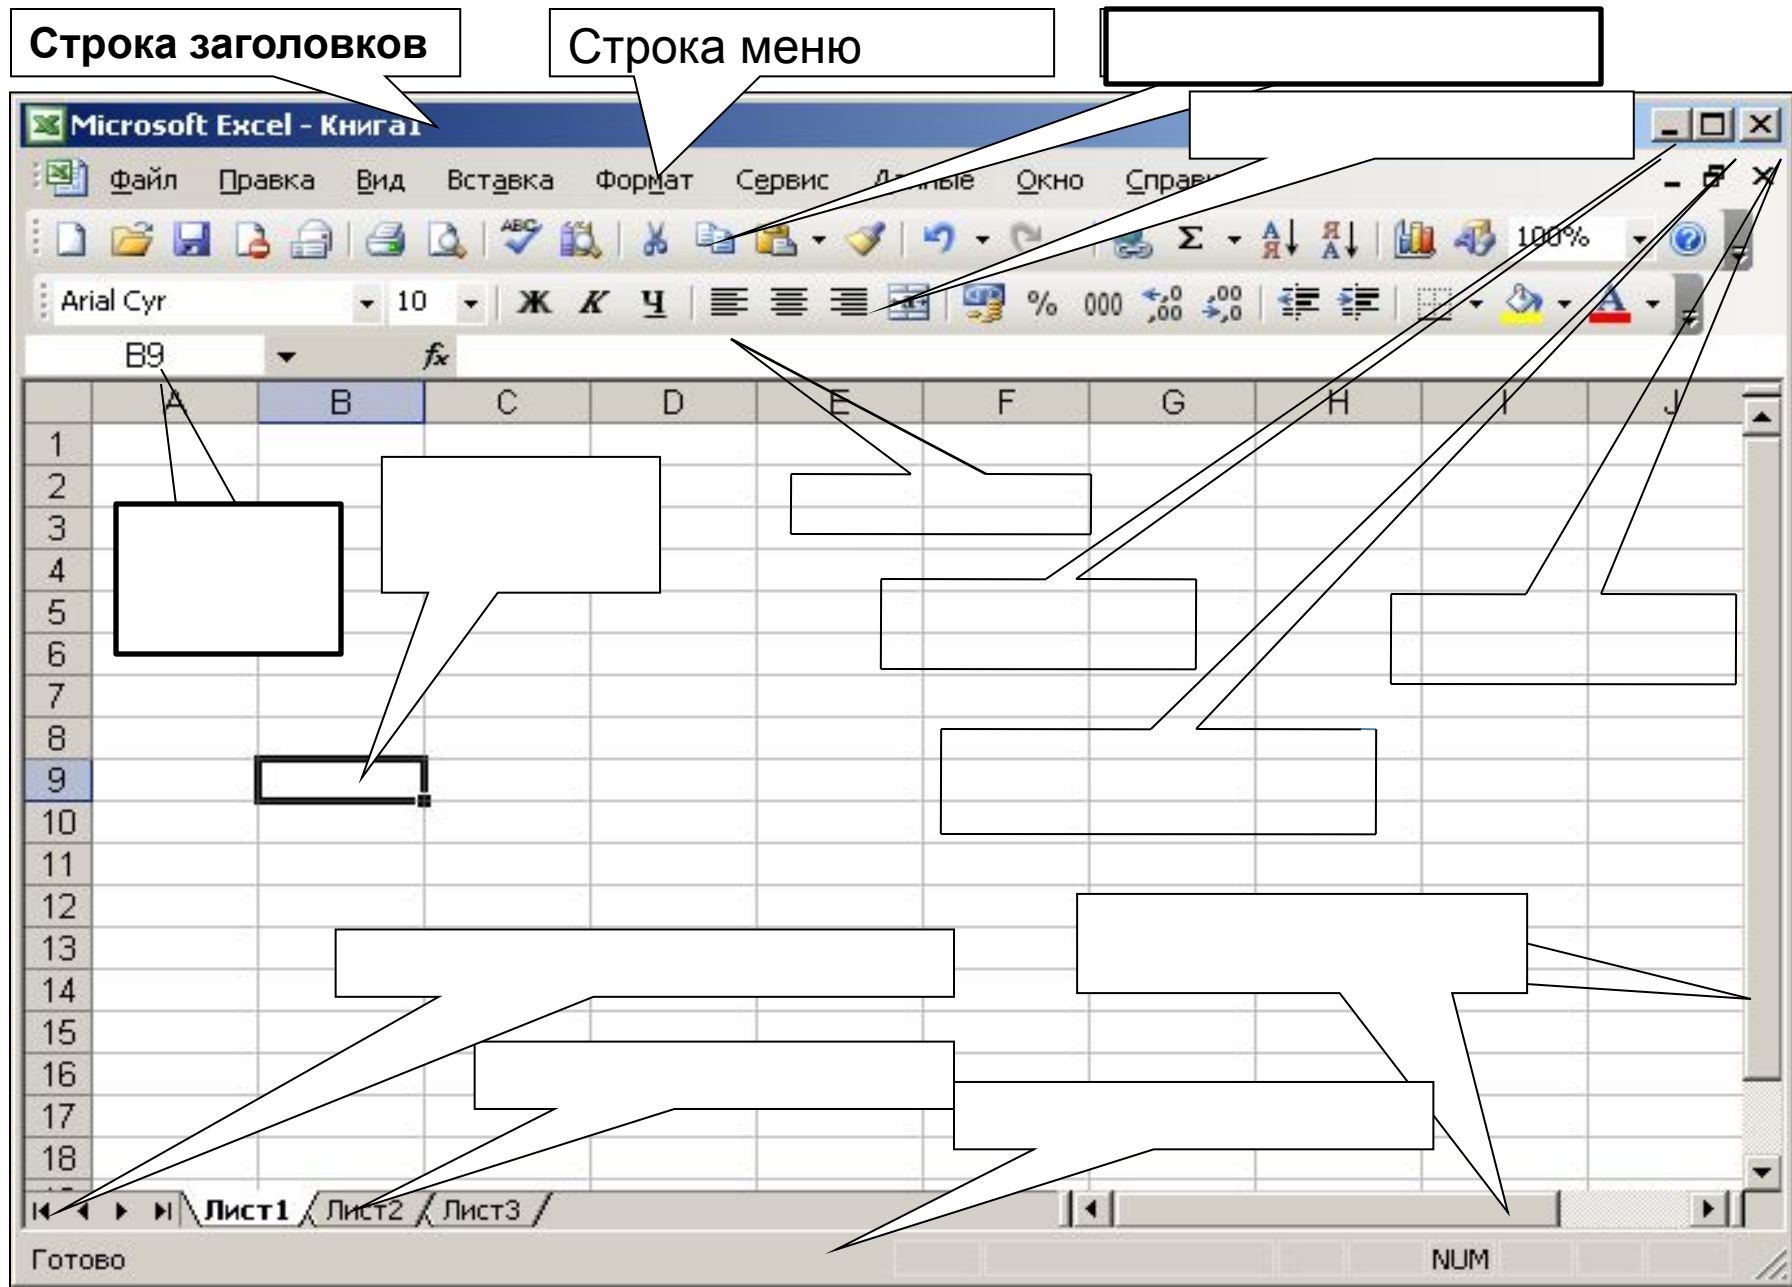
Строка заголовков

Строка меню

Microsoft Excel - Книга1

Файл Правка Вид Вставка Формат Сервис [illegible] Окно Справ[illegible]

100%

Arial Cyr 10 Ж К Ч % 000

B9 $f_x$

| | A | B | C | D | E | F | G | H | I | J |
|---|---|---|---|---|---|---|---|---|---|---|
| 1 | | | | | | | | | | |
| 2 | | | | | | | | | | |
| 3 | | | | | | | | | | |
| 4 | | | | | | | | | | |
| 5 | | | | | | | | | | |
| 6 | | | | | | | | | | |
| 7 | | | | | | | | | | |
| 8 | | | | | | | | | | |
| 9 | | | | | | | | | | |
| 10 | | | | | | | | | | |
| 11 | | | | | | | | | | |
| 12 | | | | | | | | | | |
| 13 | | | | | | | | | | |
| 14 | | | | | | | | | | |
| 15 | | | | | | | | | | |
| 16 | | | | | | | | | | |
| 17 | | | | | | | | | | |
| 18 | | | | | | | | | | |

Лист1 Лист2 Лист3

Готово NUM